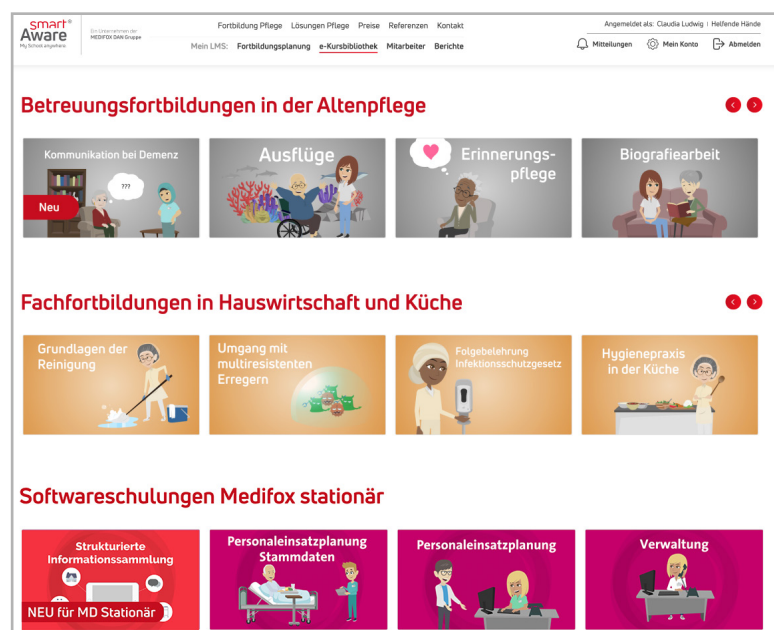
smart® Aware My School anywhere.

Ein Unternehmen der MEDIFOX DAN Gruppe

Fortbildung Pflege Lösungen Pflege Preise Referenzen Kontakt

Mein LMS: Fortbildungsplanung e-Kursbibliothek Mitarbeiter Berichte

Angemeldet als: Claudia Ludwig | Helfende Hände

Mitteilungen Mein Konto Abmelden

Betreuungsfortbildungen in der Altenpflege

Kommunikation bei Demenz

???

Neu

Ausflüge

Erinnerungs-pflege

Biografiearbeit

Fachfortbildungen in Hauswirtschaft und Küche

Grundlagen der Reinigung

Umgang mit multiresistenten Erregern

Folgebelehrung Infektionsschutzgesetz

Hygienepraxis in der Küche

Softwareschulungen Medifox stationär

Strukturierte Informationssammlung

NEU für MD Stationär

Personaleinsatzplanung Stammdaten

Personaleinsatzplanung

Verwaltung